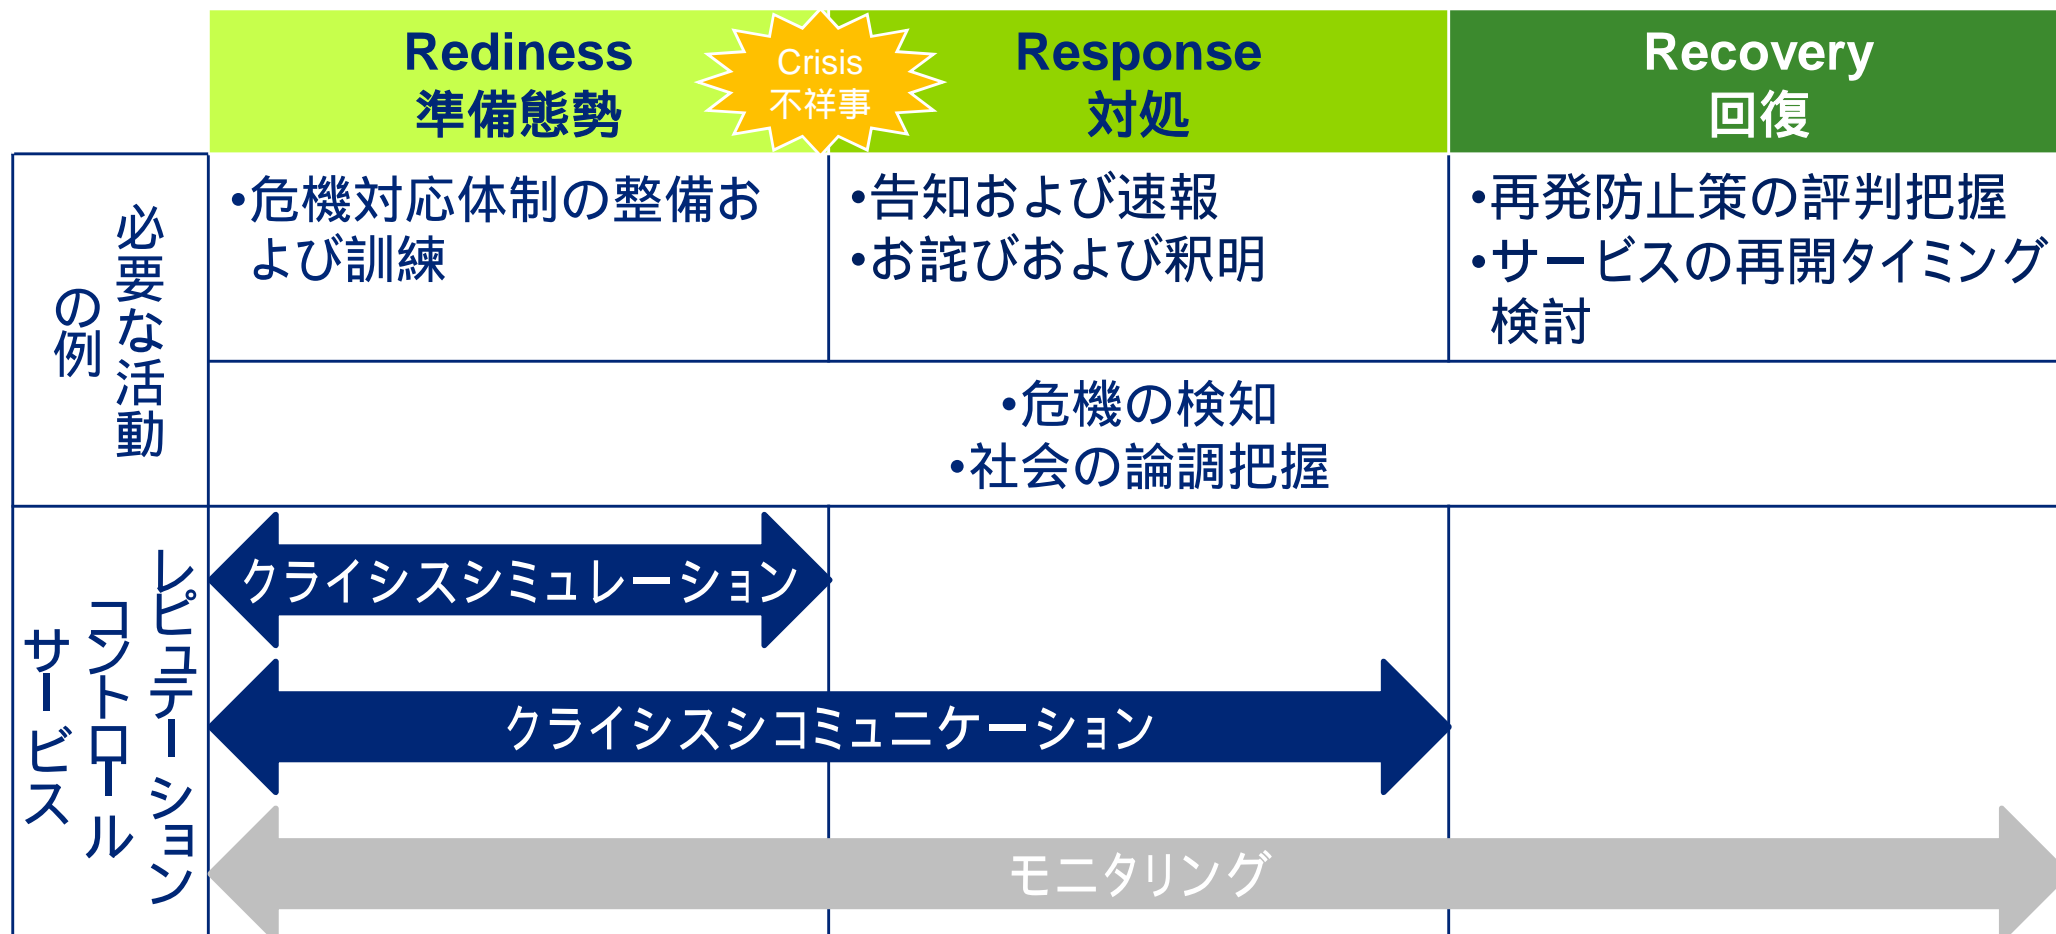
| | Rediness 準備態勢 | Crisis 不祥事 Response 対処 | Recovery 回復 |
|---|---|---|---|
| 必要な活動の例 | •危機対応体制の整備および訓練 | •告知および速報 •お詫びおよび釈明 | •再発防止策の評判把握 •サービスの再開タイミング検討 |
| | •危機の検知 •社会の論調把握 | | |
| レピュテーションコントロールサービス | クライシスシミュレーション | | |
| | クライシスコミュニケーション | | |
| | モニタリング | | |